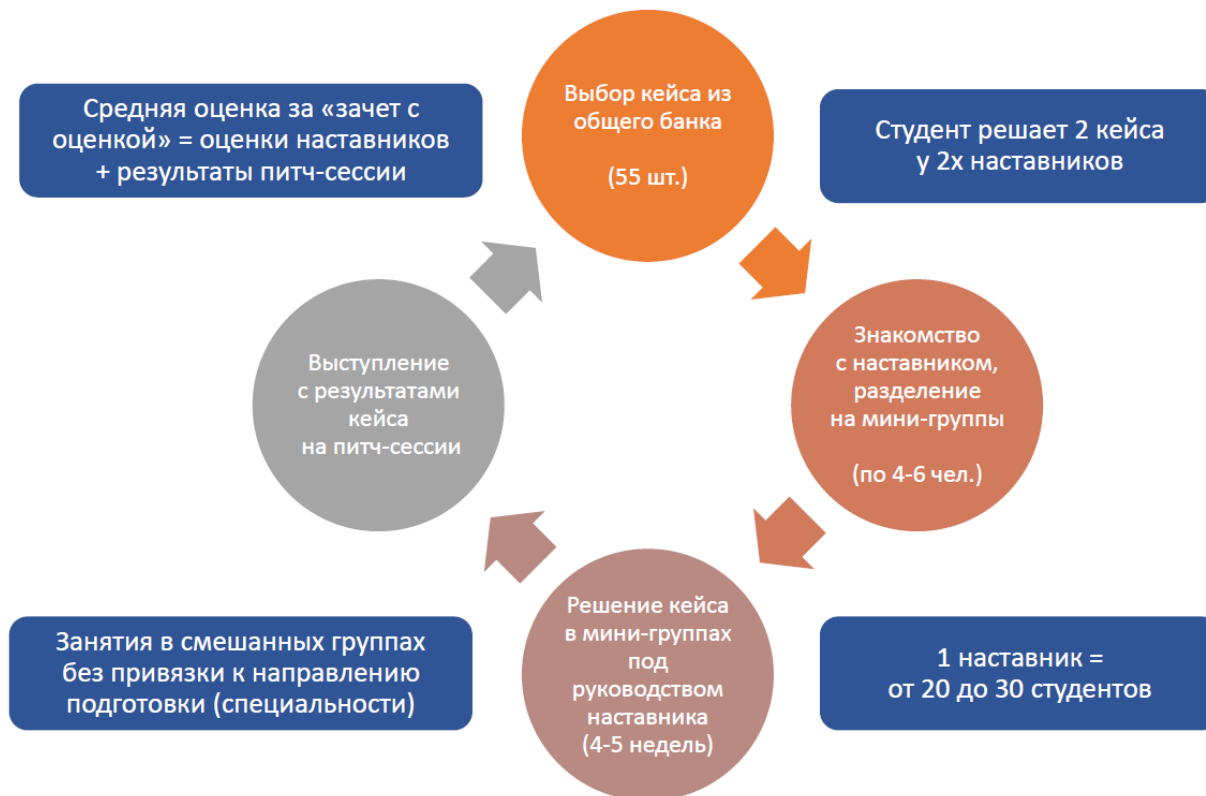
Средняя оценка за «зачет с оценкой» = оценки наставников + результаты питч-сессии

Выбор кейса из общего банка

(55 шт.)

Студент решает 2 кейса у 2х наставников

Знакомство с наставником, разделение на мини-группы

(по 4-6 чел.)

Выступление с результатами кейса на питч-сессии

Решение кейса в мини-группах под руководством наставника (4-5 недель)

Занятия в смешанных группах без привязки к направлению подготовки (специальности)

1 наставник = от 20 до 30 студентов